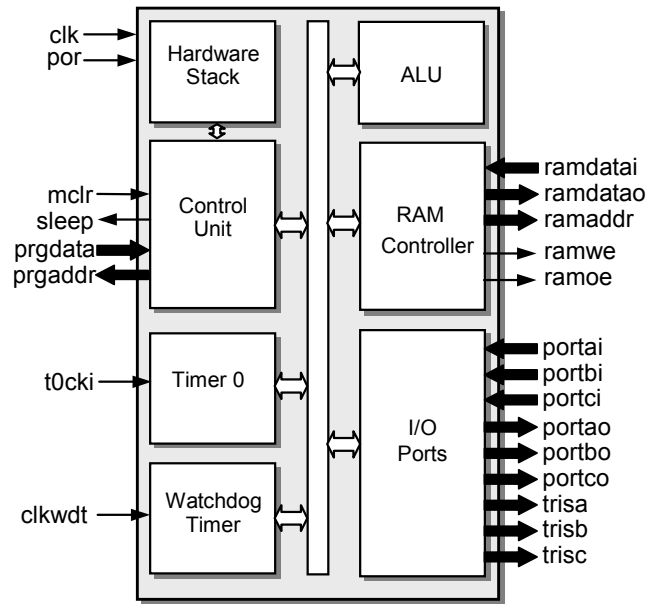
clk
por
Hardware Stack
ALU
mclr
sleep
prgdata
prgaddr
Control Unit
RAM Controller
ramdatai
ramdatao
ramaddr
ramwe
ramoe
t0cki
Timer 0
I/O Ports
portai
portbi
portci
portao
portbo
portco
trisa
trisb
trisc
clkwdt
Watchdog Timer